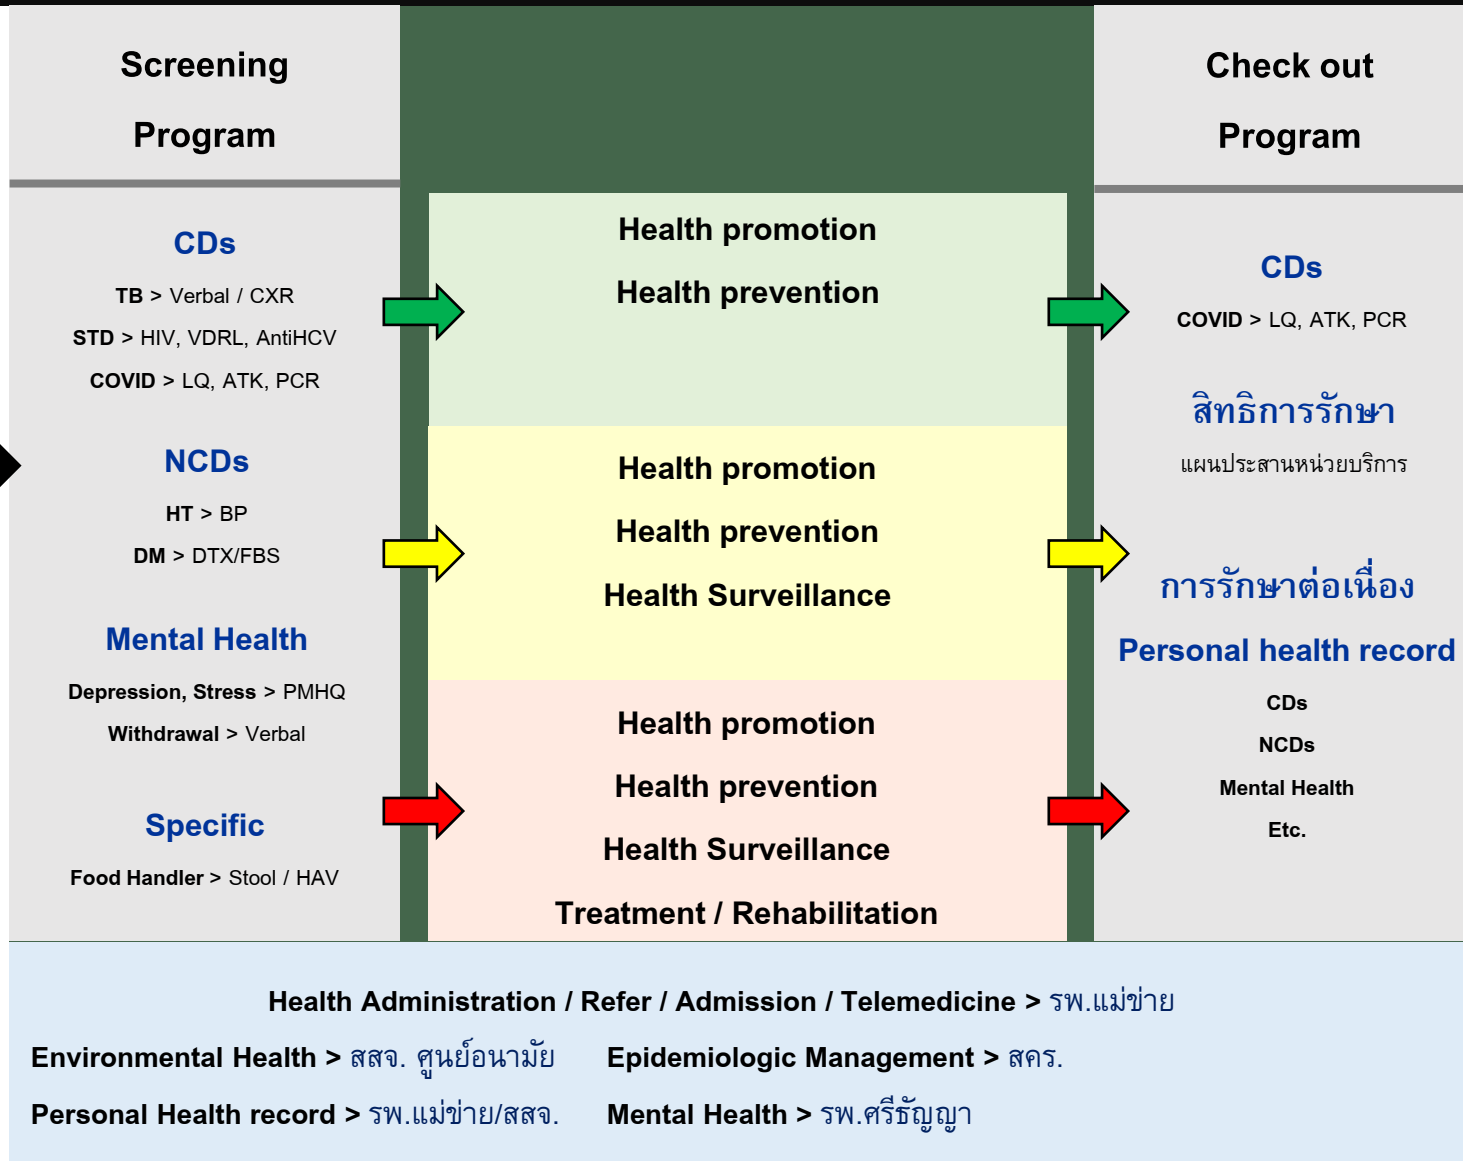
Screening Program

CDs

TB > Verbal / CXR

STD > HIV, VDRL, AntiHCV

COVID > LQ, ATK, PCR

NCDs

HT > BP

DM > DTX/FBS

Mental Health

Depression, Stress > PMHQ

Withdrawal > Verbal

Specific

Food Handler > Stool / HAV

Health promotion

Health prevention

Health promotion

Health prevention

Health Surveillance

Health promotion

Health prevention

Health Surveillance

Treatment / Rehabilitation

Check out Program

CDs

COVID > LQ, ATK, PCR

สิทธิการรักษา

แผนประสานหน่วยบริการ

การรักษาต่อเนื่อง

Personal health record

CDs

NCDs

Mental Health

Etc.

Health Administration / Refer / Admission / Telemedicine > รพ.แม่ข่าย

Environmental Health > สสจ. ศูนย์อนามัย

Epidemiologic Management > สคร.

Personal Health record > รพ.แม่ข่าย/สสจ.

Mental Health > รพ.ศรีธัญญา